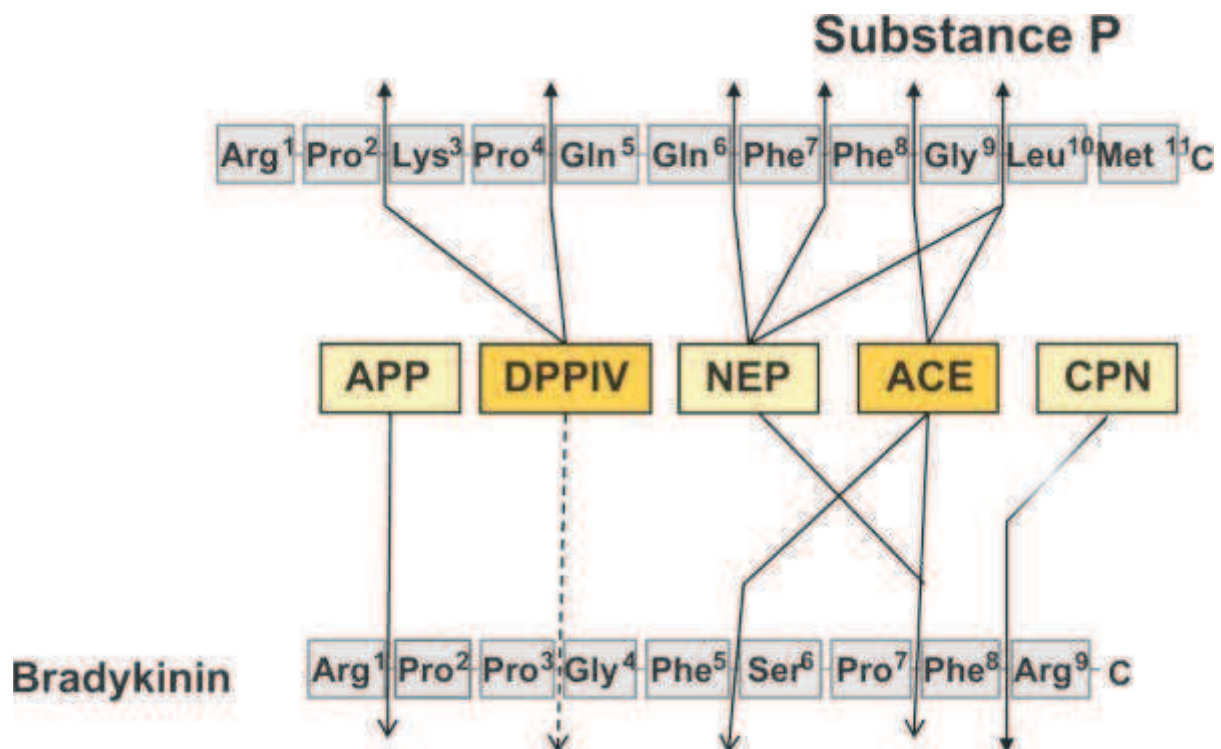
Substance P

Arg$^1$ Pro$^2$ Lys$^3$ Pro$^4$ Gln$^5$ Gln$^6$ Phe$^7$ Phe$^8$ Gly$^9$ Leu$^{10}$ Met$^{11}$ C

APP DPPIV NEP ACE CPN

Bradykinin

Arg$^1$ Pro$^2$ Pro$^3$ Gly$^4$ Phe$^5$ Ser$^6$ Pro$^7$ Phe$^8$ Arg$^9$ C